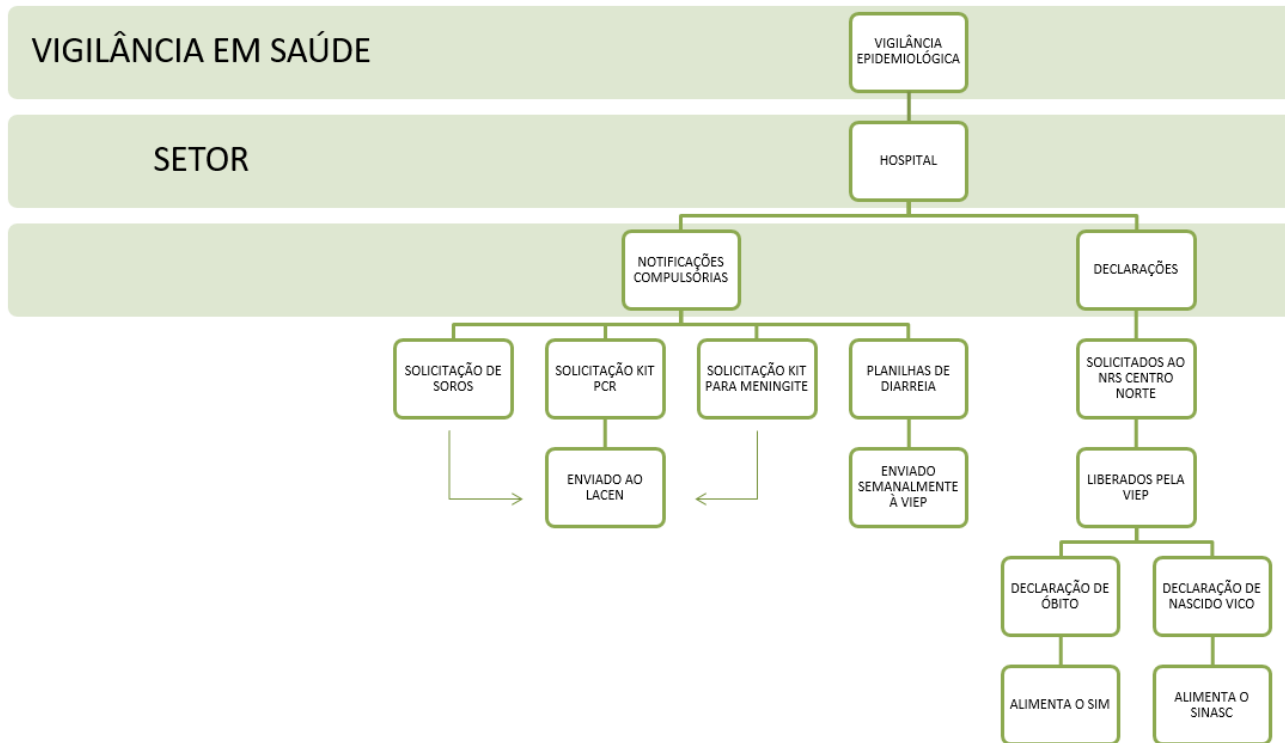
VIGILÂNCIA EM SAÚDE

VIGILÂNCIA EPIDEMIOLÓGICA

SETOR

HOSPITAL

NOTIFICAÇÕES COMPULSÓRIAS

DECLARAÇÕES

SOLICITAÇÃO DE SOROS

SOLICITAÇÃO KIT PCR

SOLICITAÇÃO KIT PARA MENINGITE

PLANILHAS DE DIARREIA

SOLICITADOS AO NRS CENTRO NORTE

ENVIADO AO LACEN

ENVIADO SEMANALMENTE À VIEP

LIBERADOS PELA VIEP

DECLARAÇÃO DE ÓBITO

DECLARAÇÃO DE NASCIDO VICO

ALIMENTA O SIM

ALIMENTA O SINASC